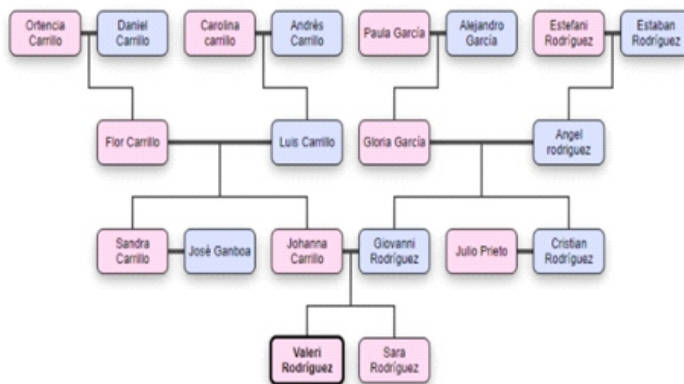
Ortencia Carrillo
Daniel Carrillo
Carolina carrillo
Andrés Carrillo
Paula García
Alejandro García
Estefani Rodríguez
Estaban Rodríguez

Flor Carrillo
Luis Carrillo
Gloria García
Angel rodriguez

Sandra Carrillo
José Ganboa
Johanna Carrillo
Giovanni Rodríguez
Julio Prieto
Cristian Rodríguez

Valeri Rodríguez
Sara Rodríguez